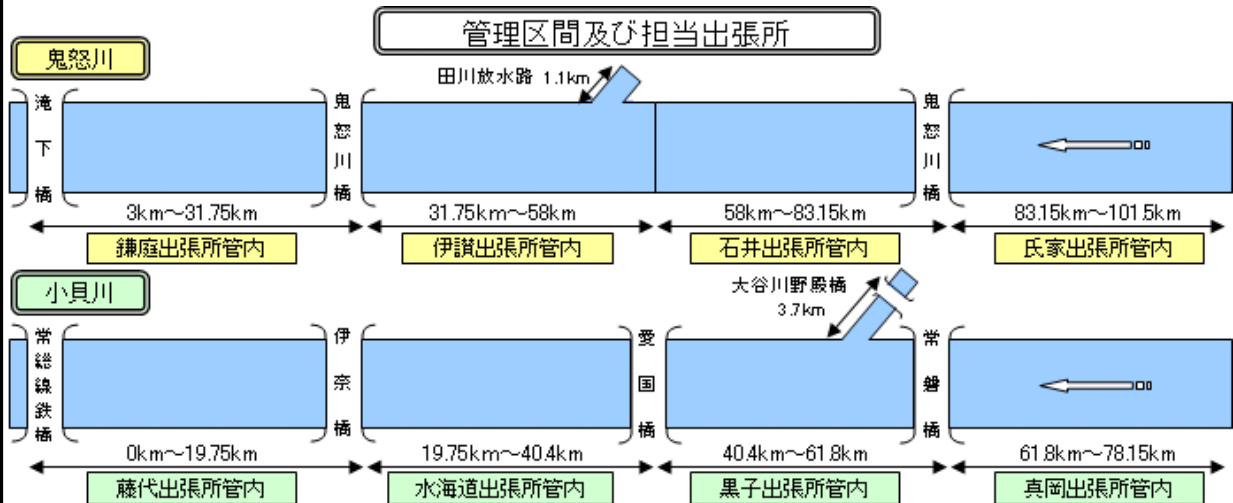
管理区間及び担当出張所

鬼怒川

田川放水路 1.1km

滝下橋

鬼怒川橋

鬼怒川橋

3km~31.75km
31.75km~58km
58km~83.15km
83.15km~101.5km

鎌庭出張所管内
伊讃出張所管内
石井出張所管内
氏家出張所管内

小貝川

大谷川野殿橋 3.7km

常総線鉄橋

伊奈橋

愛国橋

常磐橋

0km~19.75km
19.75km~40.4km
40.4km~61.8km
61.8km~78.15km

藤代出張所管内
水海道出張所管内
黒子出張所管内
真岡出張所管内